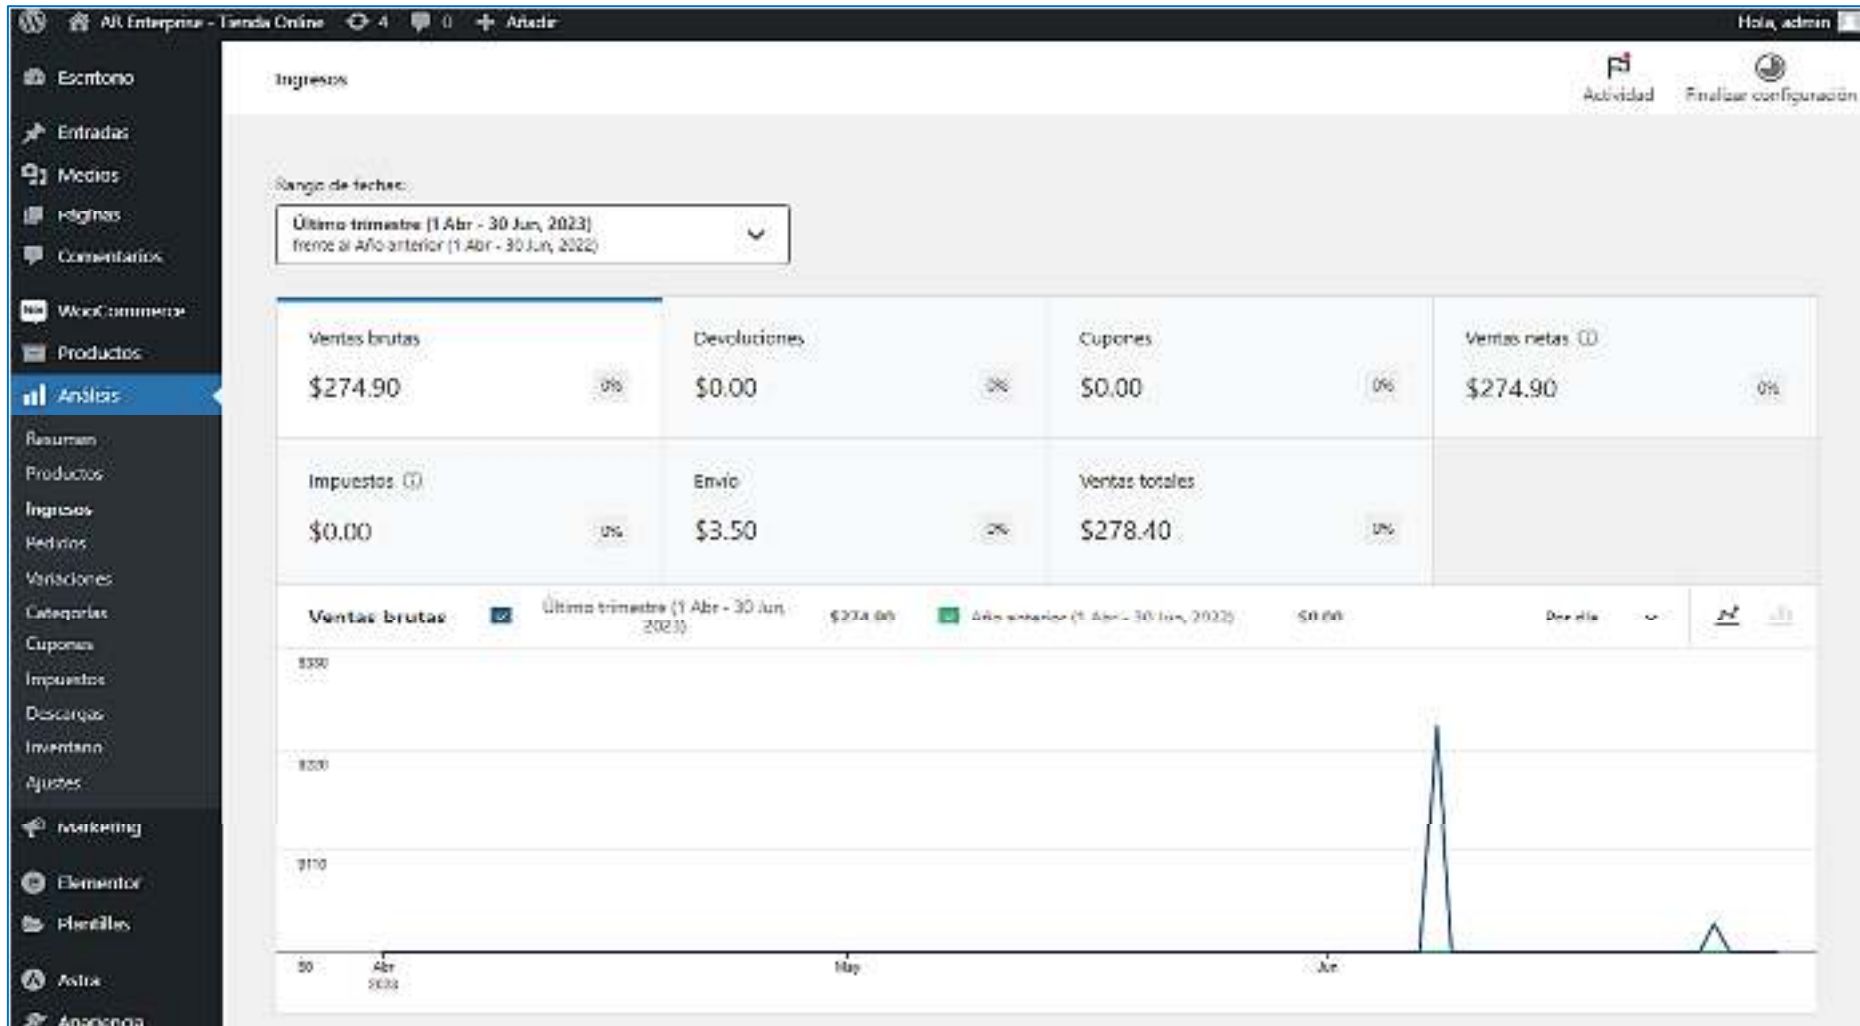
AR Enterprise - Tienda Online 4 0 Añadir Hola, admin

Escritorio
Entradas
Medios
Páginas
Comentarios
WooCommerce
Productos
Análisis
Resumen
Productos
Ingresos
Pedidos
Variaciones
Categorías
Cupones
Impuestos
Descargas
Inventario
Ajustes
Marketing
Elementor
Plantillas
Astra
Apariencia

Ingresos

Actividad Finalizar configuración

Rango de fechas:
Último trimestre (1 Abr - 30 Jun, 2023)
frente al Año anterior (1 Abr - 30 Jun, 2022)

| Ventas brutas $274.90 0% | Devoluciones $0.00 0% | Cupones $0.00 0% | Ventas netas $274.90 0% |
|---|---|---|---|
| Impuestos $0.00 0% | Envío $3.50 0% | Ventas totales $278.40 0% | |

Ventas brutas Último trimestre (1 Abr - 30 Jun, 2023) $274.90 Año anterior (1 Abr - 30 Jun, 2022) $0.00 Por día

$330
$220
$110
$0
Abr 2023
May
Jun